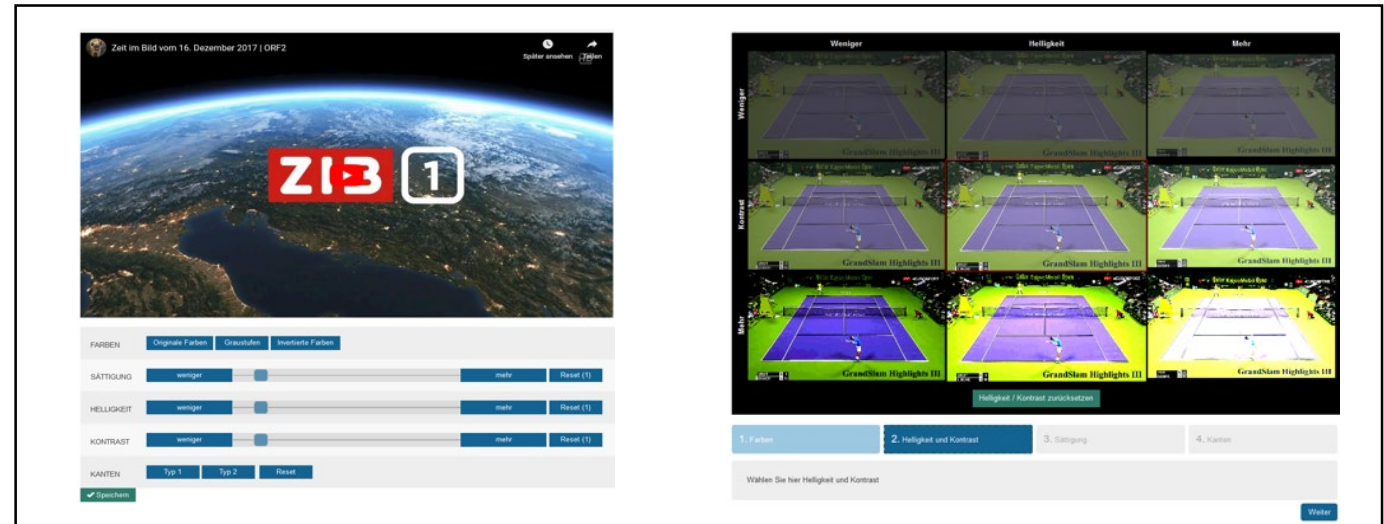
Zeit im Bild vom 16. Dezember 2017 | ORF2

Später ansehen Teilen

ZIB 1

FARBEN Originale Farben Graustufen Invertierte Farben

SÄTTIGUNG weniger mehr Reset (1)

HELLIGKEIT weniger mehr Reset (1)

KONTRAST weniger mehr Reset (1)

KANTEN Typ 1 Typ 2 Reset

Speichern

Weniger Helligkeit Mehr

Weniger

Kontrast

Mehr

GrandSlam Highlights III

GrandSlam Highlights III

GrandSlam Highlights III

GrandSlam Highlights III

GrandSlam Highlights III

GrandSlam Highlights III

GrandSlam Highlights III

GrandSlam Highlights III

GrandSlam Highlights III

Helligkeit / Kontrast zurücksetzen

1. Farben 2. Helligkeit und Kontrast 3. Sättigung 4. Kanten

Wählen Sie hier Helligkeit und Kontrast

Weiter